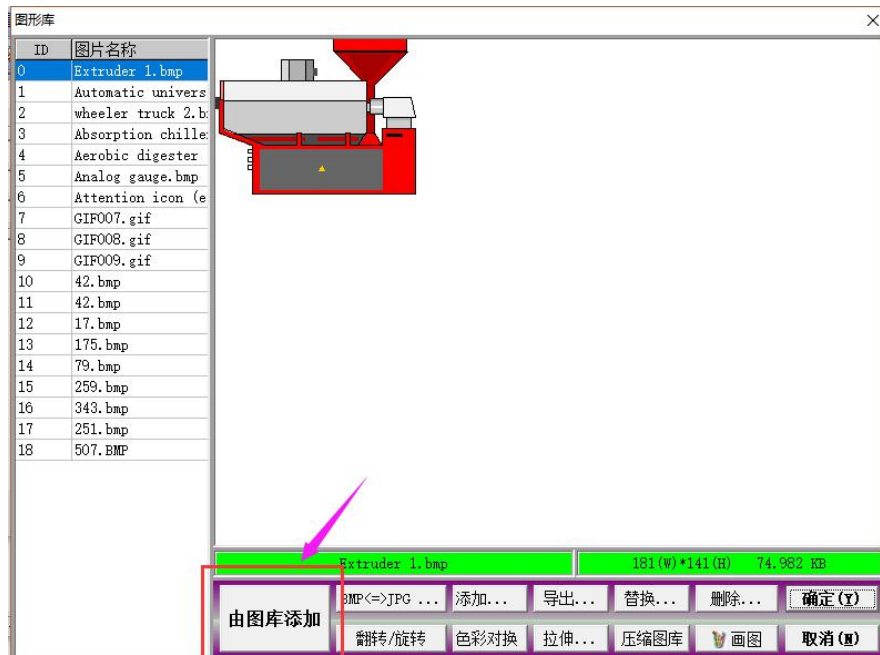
图形库

| ID | 图片名称 |
|---|---|
| 0 | Extruder 1.bmp |
| 1 | Automatic univers |
| 2 | wheeler truck 2.b |
| 3 | Absorption chille |
| 4 | Aerobic digester |
| 5 | Analog gauge.bmp |
| 6 | Attention icon (e |
| 7 | GIF007.gif |
| 8 | GIF008.gif |
| 9 | GIF009.gif |
| 10 | 42.bmp |
| 11 | 42.bmp |
| 12 | 17.bmp |
| 13 | 175.bmp |
| 14 | 79.bmp |
| 15 | 259.bmp |
| 16 | 343.bmp |
| 17 | 251.bmp |
| 18 | 507.BMP |

Extruder 1.bmp
181(W)*141(H) 74.982 KB

由图库添加
BMP<=>JPG ...
添加...
导出...
替换...
删除...
确定(Y)
翻转/旋转
色彩对换
拉伸...
压缩图库
画图
取消(N)